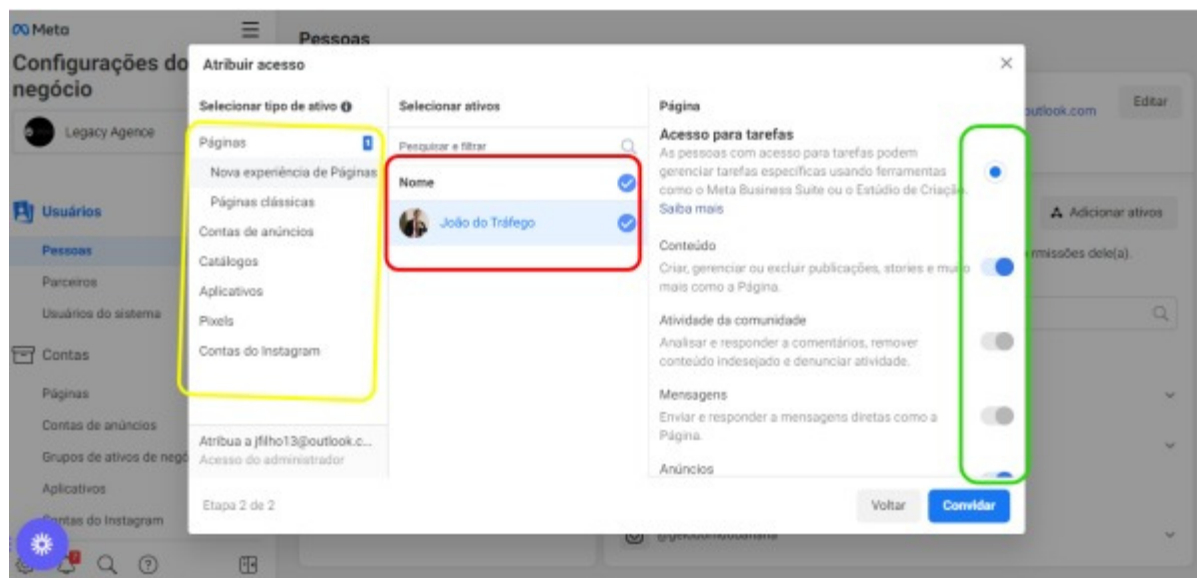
Meta
Configurações do negócio
Legacy Agence
Usuários
Pessoas
Parceiros
Usuários do sistema
Contas
Páginas
Contas de anúncios
Grupos de ativos de negó
Aplicativos
Contas do Instagram

Pessoas
outlook.com
Editar
Adicionar ativos
rmissões dele(a).

Atribuir acesso
Selecionar tipo de ativo
Páginas
Nova experiência de Páginas
Páginas clássicas
Contas de anúncios
Catálogos
Aplicativos
Pixels
Contas do Instagram
Atribua a jfilho13@outlook.c...
Acesso do administrador

Selecionar ativos
Pesquisar e filtrar
Nome
João do Tráfego

Página
Acesso para tarefas
As pessoas com acesso para tarefas podem gerenciar tarefas específicas usando ferramentas como o Meta Business Suite ou o Estúdio de Criação. Saiba mais
Conteúdo
Criar, gerenciar ou excluir publicações, stories e muito mais como a Página.
Atividade da comunidade
Analisar e responder a comentários, remover conteúdo indesejado e denunciar atividade.
Mensagens
Enviar e responder a mensagens diretas como a Página.
Anúncios

Etapa 2 de 2
Voltar
Convidar